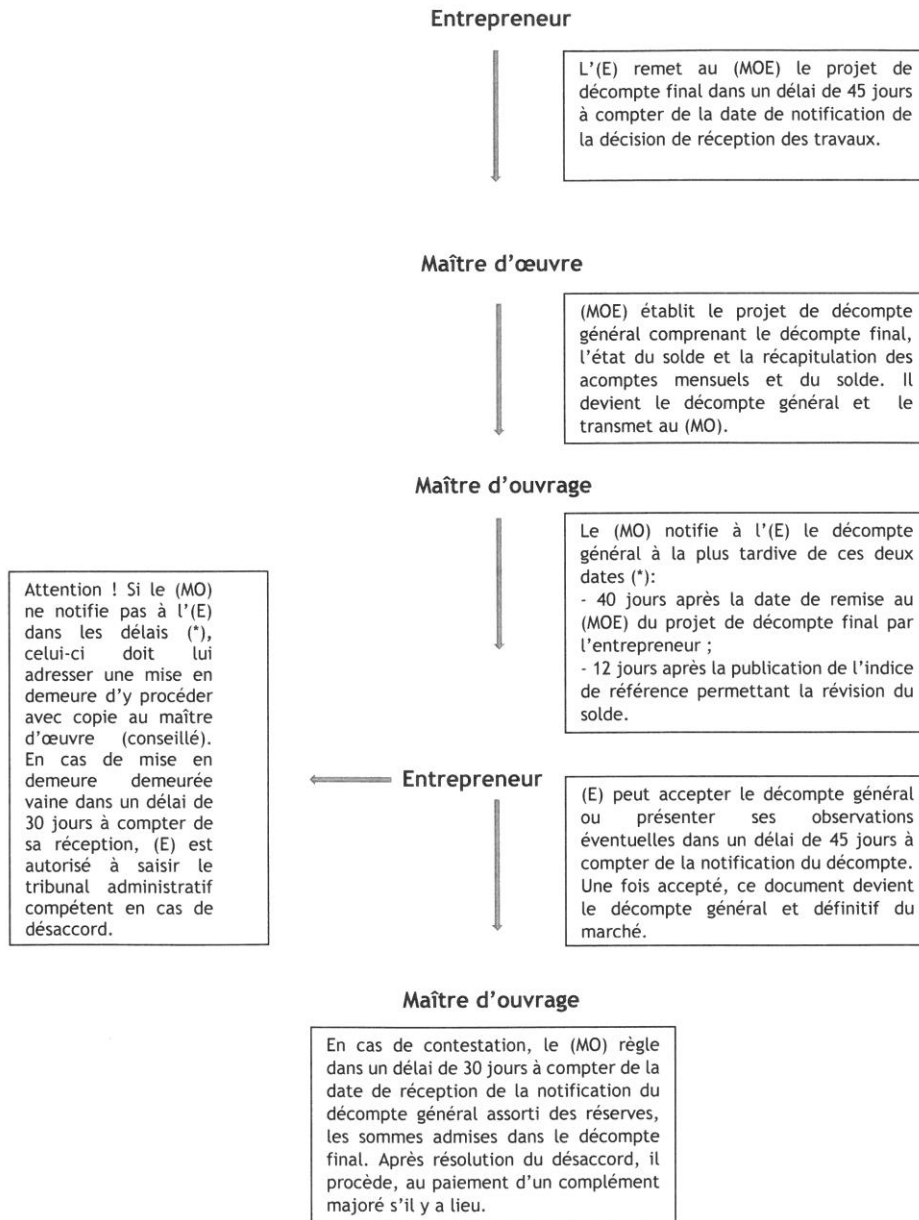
Entrepreneur

L'(E) remet au (MOE) le projet de décompte final dans un délai de 45 jours à compter de la date de notification de la décision de réception des travaux.

Maître d'œuvre

(MOE) établit le projet de décompte général comprenant le décompte final, l'état du solde et la récapitulation des acomptes mensuels et du solde. Il devient le décompte général et le transmet au (MO).

Maître d'ouvrage

Le (MO) notifie à l'(E) le décompte général à la plus tardive de ces deux dates (*):
- 40 jours après la date de remise au (MOE) du projet de décompte final par l'entrepreneur ;
- 12 jours après la publication de l'indice de référence permettant la révision du solde.

Attention ! Si le (MO) ne notifie pas à l'(E) dans les délais (*), celui-ci doit lui adresser une mise en demeure d'y procéder avec copie au maître d'œuvre (conseillé). En cas de mise en demeure demeurée vaine dans un délai de 30 jours à compter de sa réception, (E) est autorisé à saisir le tribunal administratif compétent en cas de désaccord.

Entrepreneur

(E) peut accepter le décompte général ou présenter ses observations éventuelles dans un délai de 45 jours à compter de la notification du décompte. Une fois accepté, ce document devient le décompte général et définitif du marché.

Maître d'ouvrage

En cas de contestation, le (MO) règle dans un délai de 30 jours à compter de la date de réception de la notification du décompte général assorti des réserves, les sommes admises dans le décompte final. Après résolution du désaccord, il procède, au paiement d'un complément majoré s'il y a lieu.